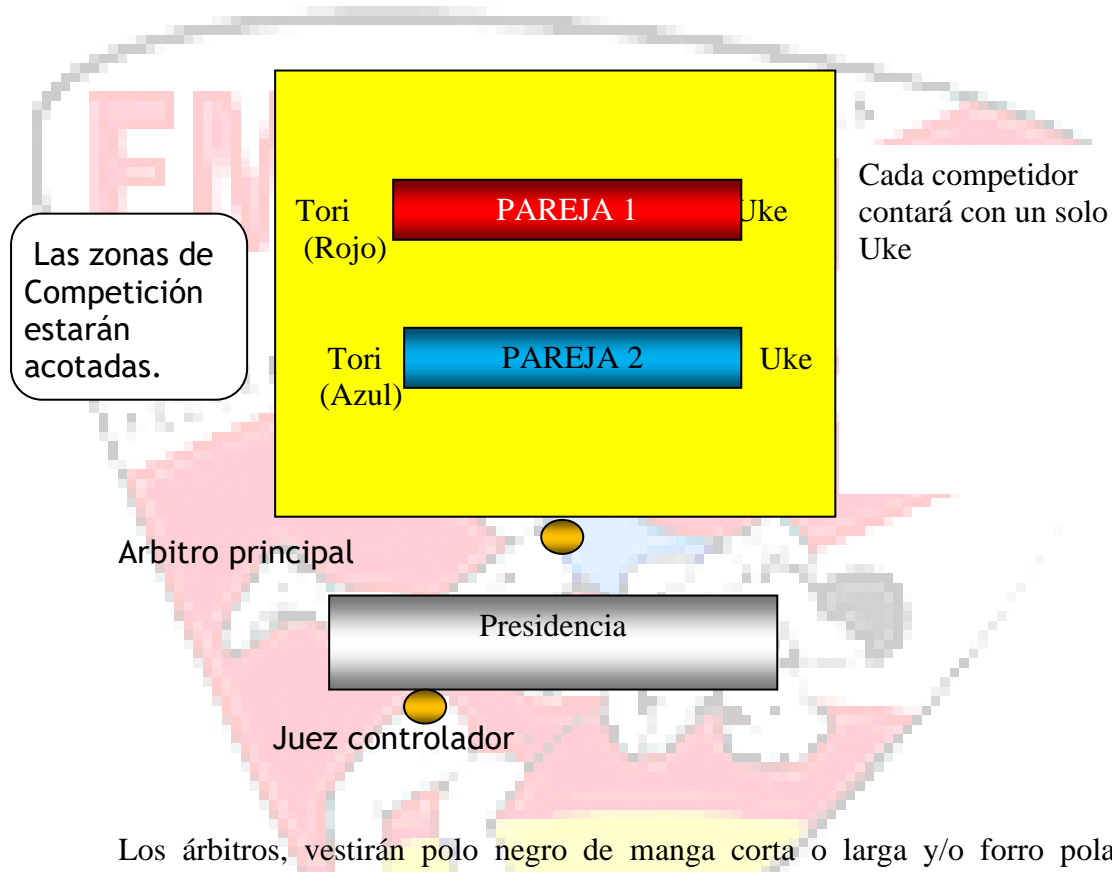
Las zonas de Competición estarán acotadas.

Tori (Rojo)

PAREJA 1

Uke

Tori (Azul)

PAREJA 2

Uke

Cada competidor contará con un solo Uke

Arbitro principal

Presidencia

Juez controlador

Los árbitros, vestirán polo negro de manga corta o larga y/o forro pola